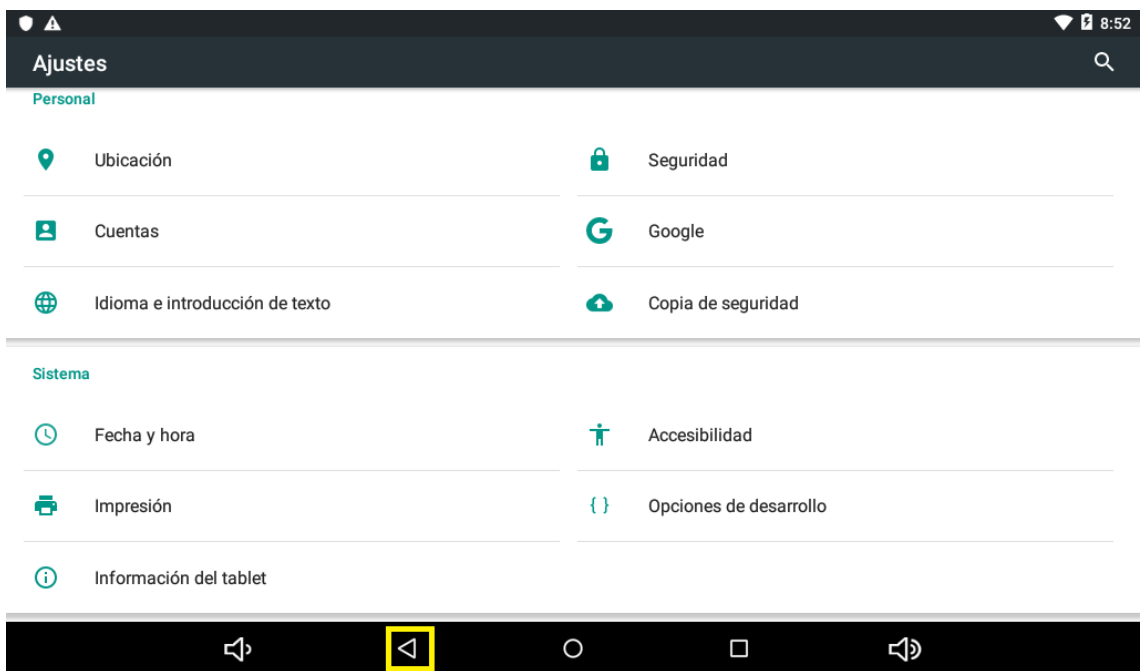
8:52

Ajustes

Personal

Ubicación

Seguridad

Cuentas

Google

Idioma e introducción de texto

Copia de seguridad

Sistema

Fecha y hora

Accesibilidad

Impresión

{ }

Opciones de desarrollo

Información del tablet